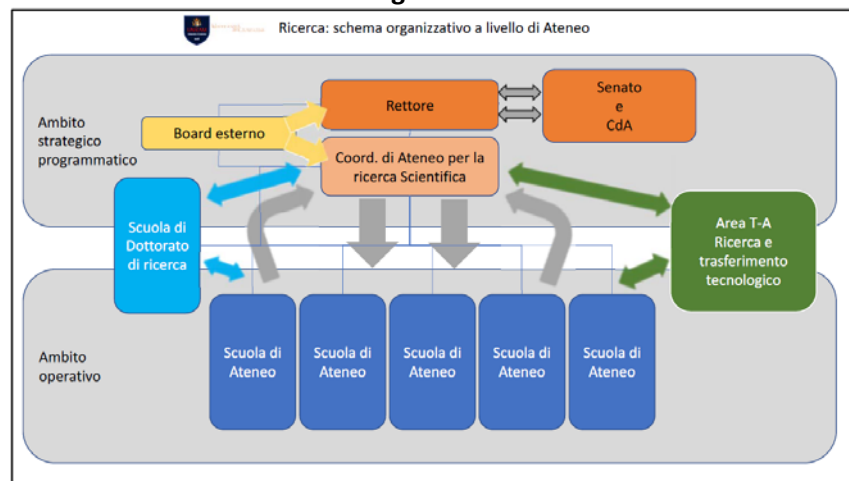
Ricerca: schema organizzativo a livello di Ateneo

Ambito strategico programmatico

Rettore

Senato e CdA

Board esterno

Coord. di Ateneo per la ricerca Scientifica

Scuola di Dottorato di ricerca

Area T-A Ricerca e trasferimento tecnologico

Ambito operativo

Scuola di Ateneo

Scuola di Ateneo

Scuola di Ateneo

Scuola di Ateneo

Scuola di Ateneo